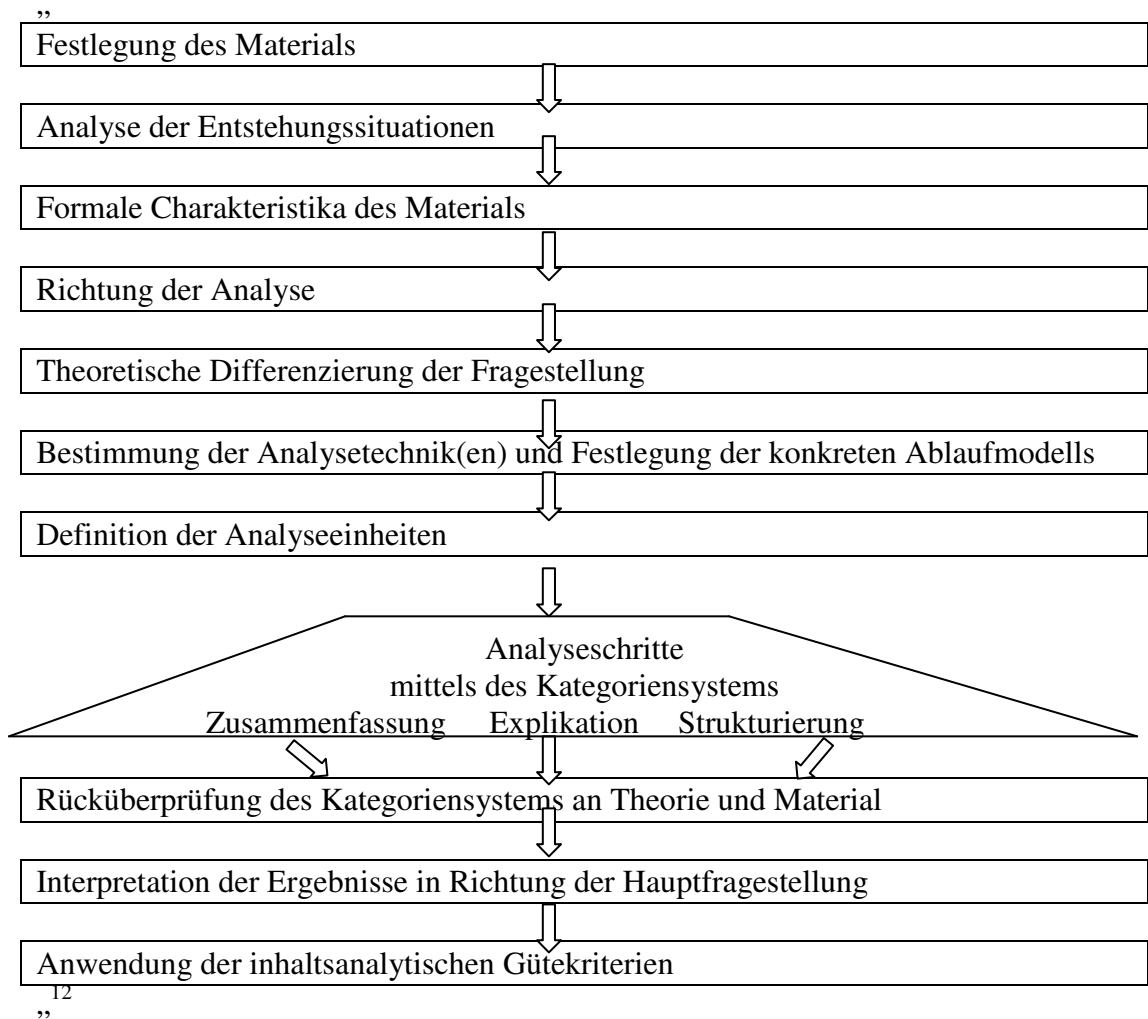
„

Festlegung des Materials

Analyse der Entstehungssituationen

Formale Charakteristika des Materials

Richtung der Analyse

Theoretische Differenzierung der Fragestellung

Bestimmung der Analysetechnik(en) und Festlegung der konkreten Ablaufmodells

Definition der Analyseeinheiten

Analyseschritte
mittels des Kategoriensystems
Zusammenfassung Explikation Strukturierung

Rücküberprüfung des Kategoriensystems an Theorie und Material

Interpretation der Ergebnisse in Richtung der Hauptfragestellung

Anwendung der inhaltsanalytischen Gütekriterien

$^{12}$

„